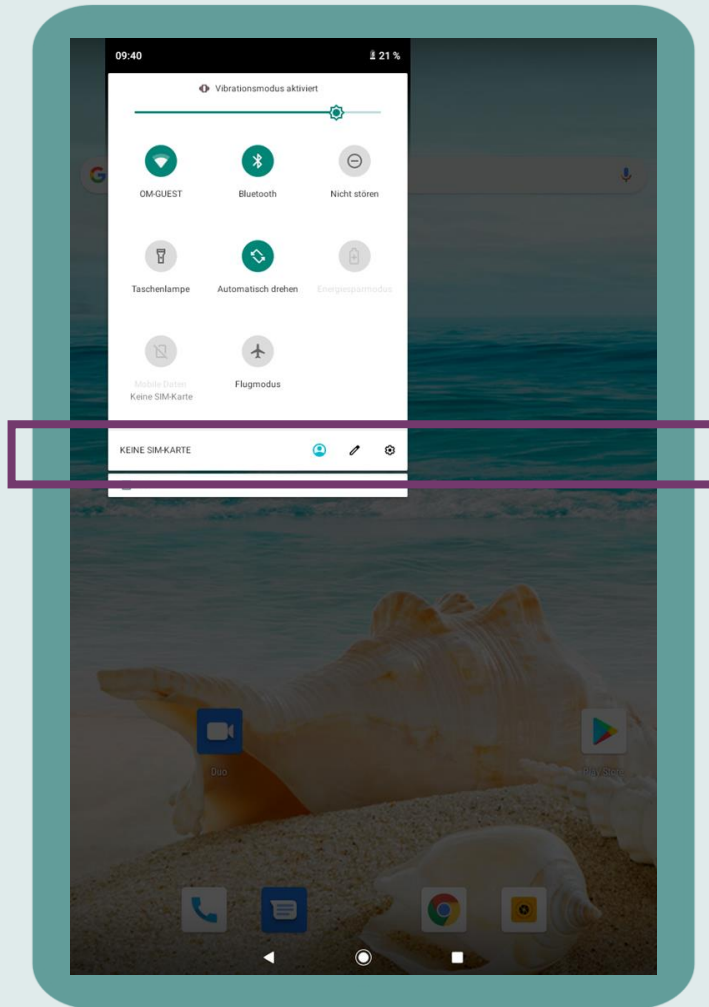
09:40

21 %

Vibrationsmodus aktiviert

OM-GUEST

Bluetooth

Nicht stören

Taschenlampe

Automatisch drehen

Energiesparmodus

Mobile Daten
Keine SIM-Karte

Flugmodus

KEINE SIM-KARTE

Duo

Play Store